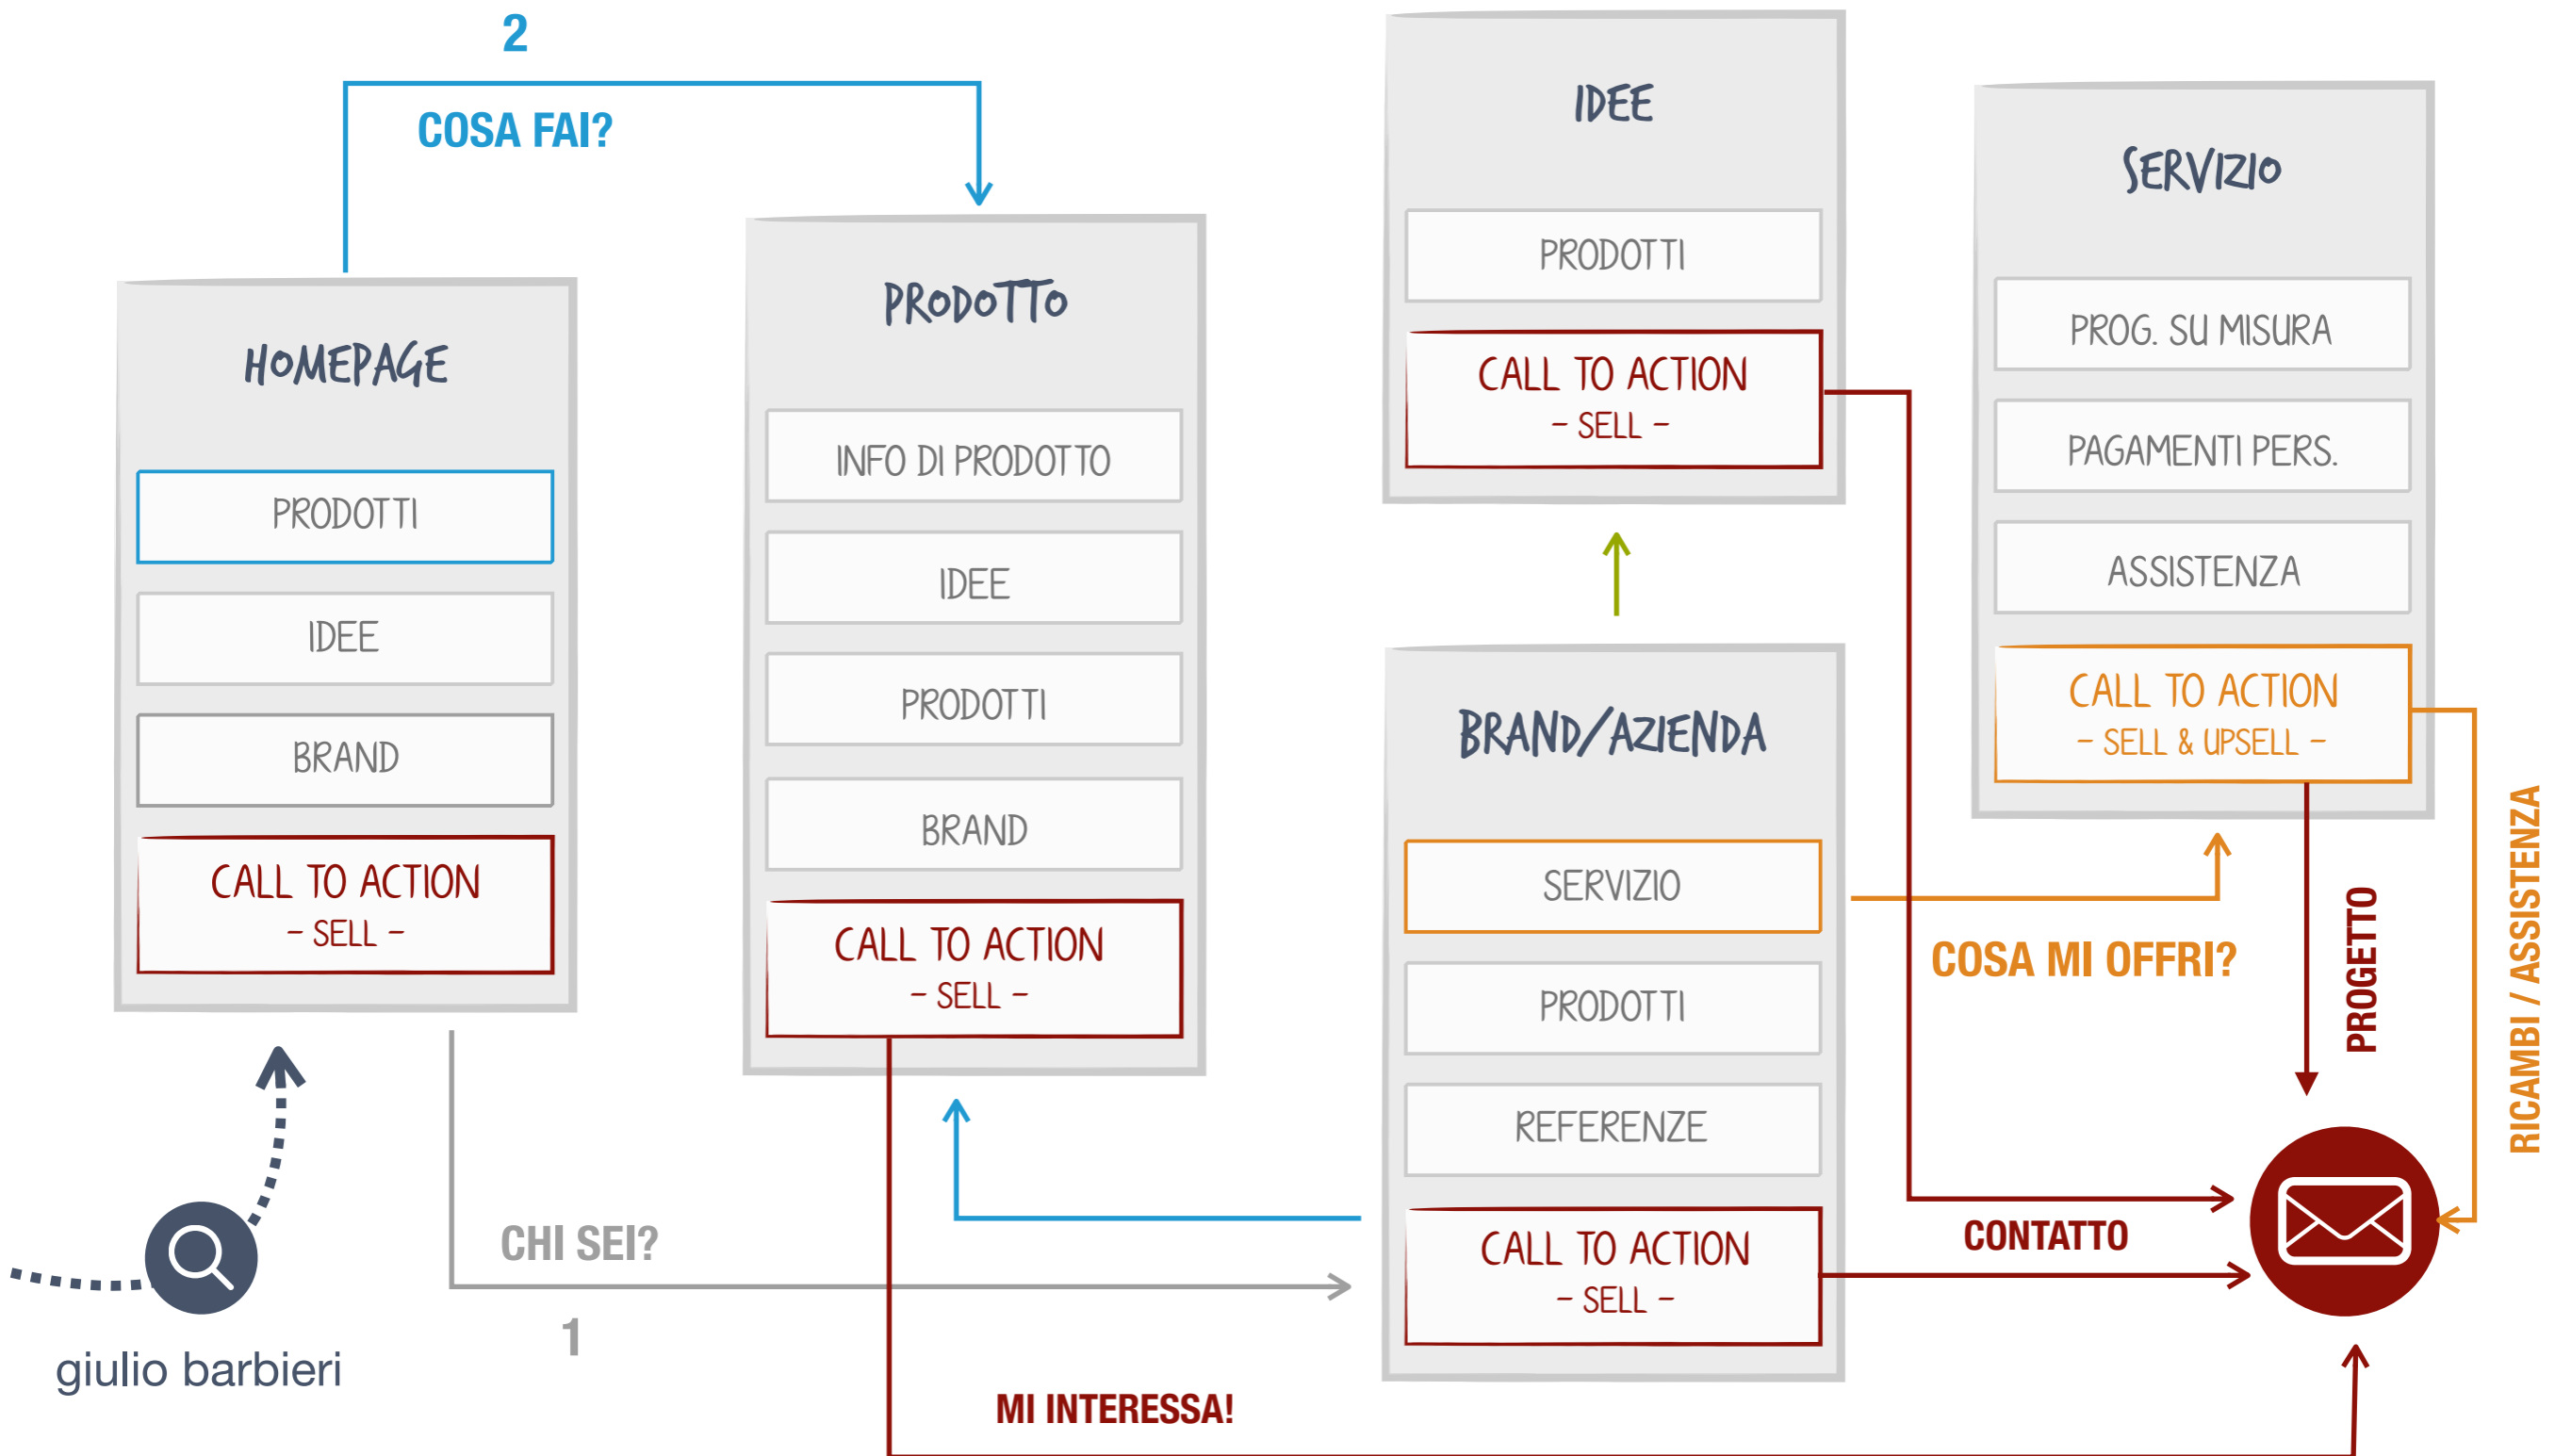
2

COSA FAI?

HOMEPAGE

PRODOTTI

IDEE

BRAND

CALL TO ACTION
– SELL –

PRODOTTO

INFO DI PRODOTTO

IDEE

PRODOTTI

BRAND

CALL TO ACTION
– SELL –

IDEE

PRODOTTI

CALL TO ACTION
– SELL –

SERVIZIO

PROG. SU MISURA

PAGAMENTI PERS.

ASSISTENZA

CALL TO ACTION
– SELL & UPSELL –

BRAND/AZIENDA

SERVIZIO

PRODOTTI

REFERENZE

CALL TO ACTION
– SELL –

COSA MI OFFRI?

PROGETTO

RICAMBI / ASSISTENZA

CONTATTO

CHI SEI?

1

giulio barbieri

MI INTERESSA!